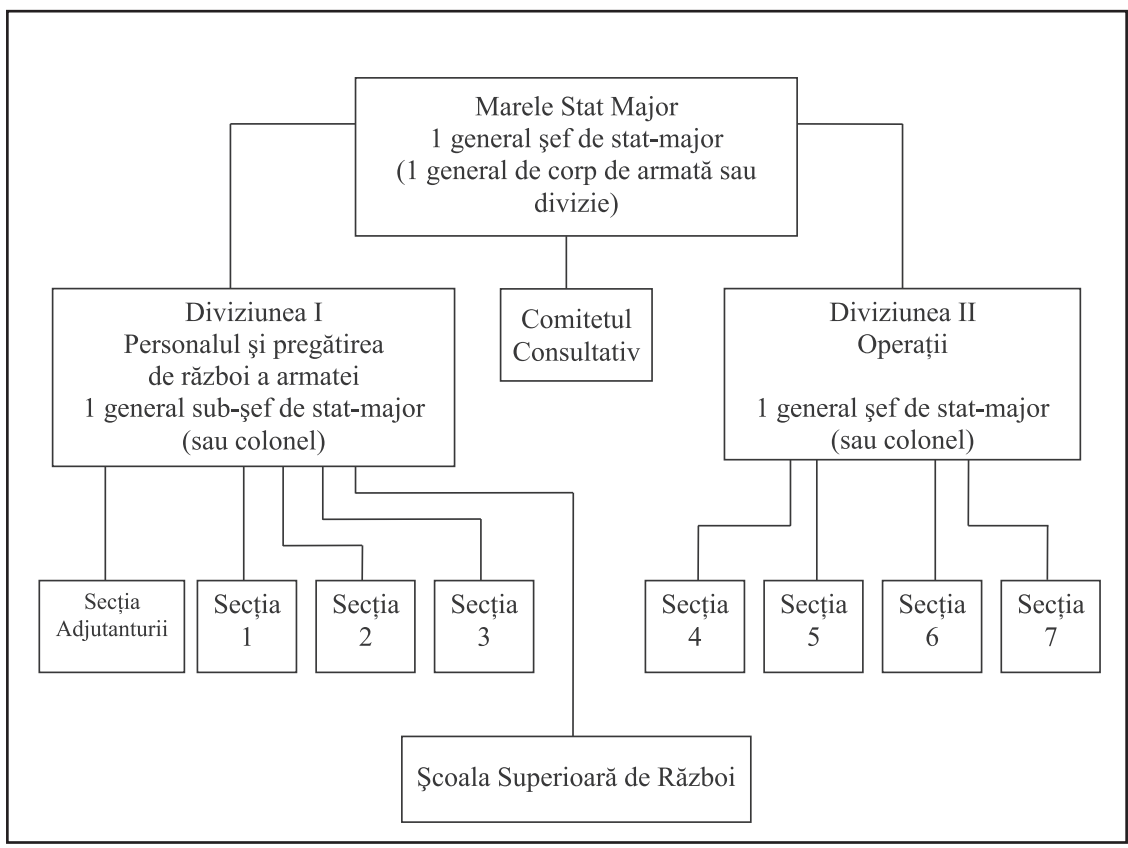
Marele Stat Major
1 general şef de stat-major
(1 general de corp de armată sau divizie)

Diviziunea I
Personalul şi pregătirea de război a armatei
1 general sub-şef de stat-major
(sau colonel)

Comitetul Consultativ

Diviziunea II
Operații

1 general şef de stat-major
(sau colonel)

Secția Adjutanturii

Secția 1

Secția 2

Secția 3

Secția 4

Secția 5

Secția 6

Secția 7

Şcoala Superioară de Război